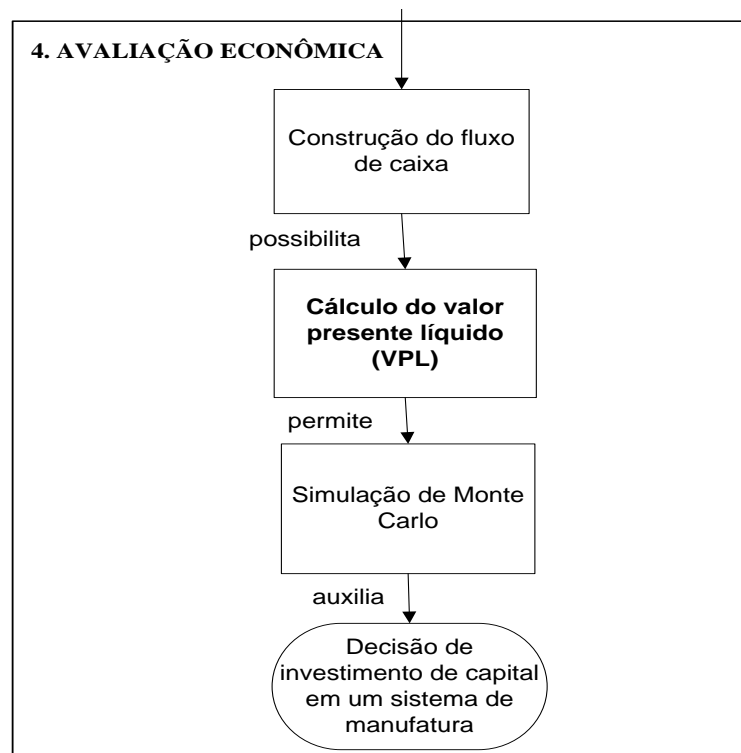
4. AVALIAÇÃO ECONÔMICA

Construção do fluxo de caixa

possibilita

Cálculo do valor presente líquido (VPL)

permite

Simulação de Monte Carlo

auxilia

Decisão de investimento de capital em um sistema de manufatura